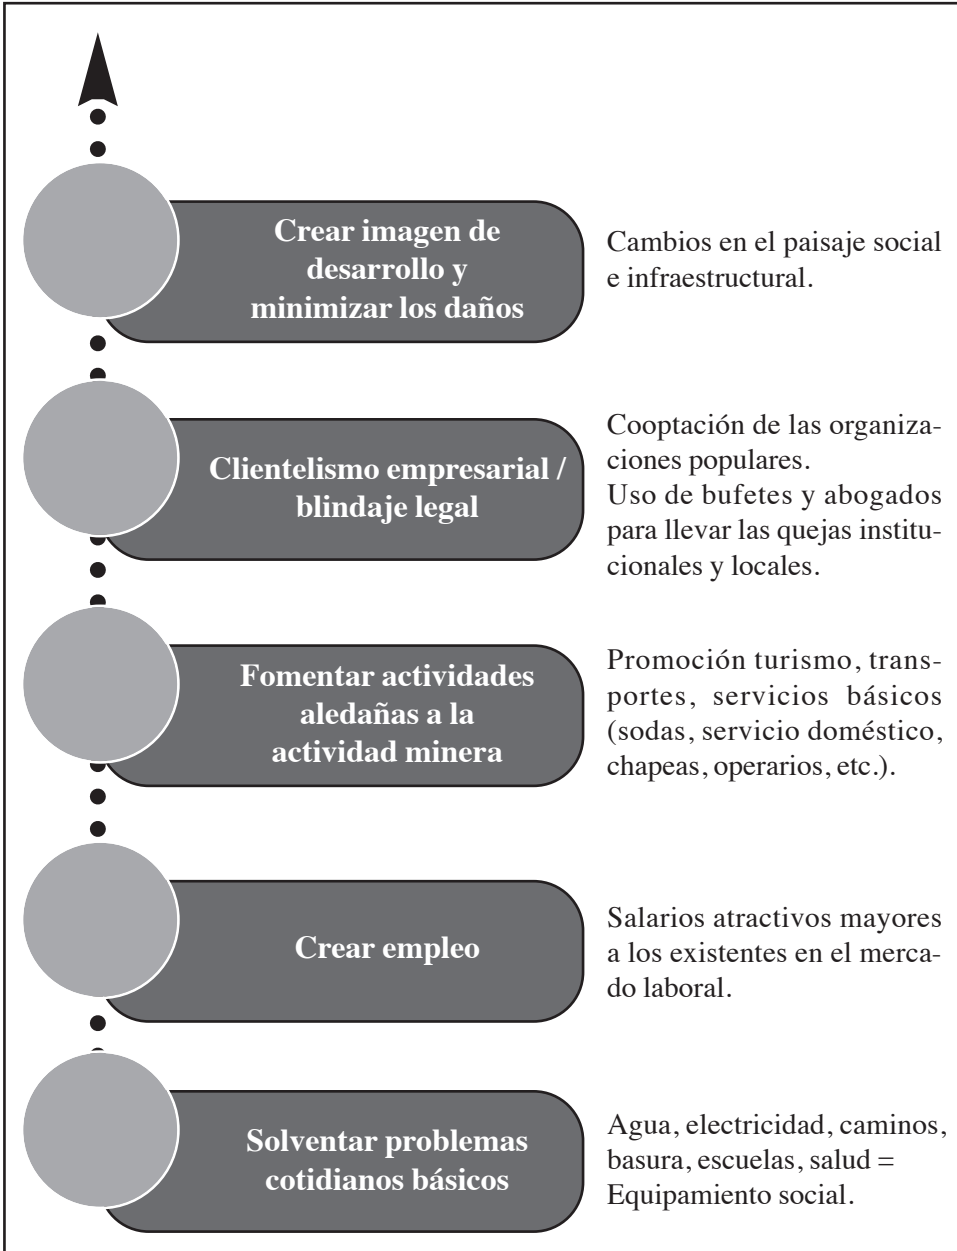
Crear imagen de desarrollo y minimizar los daños

Cambios en el paisaje social e infraestructural.

Clientelismo empresarial / blindaje legal

Cooptación de las organizaciones populares.
Uso de bufetes y abogados para llevar las quejas institucionales y locales.

Fomentar actividades aledañas a la actividad minera

Promoción turismo, transportes, servicios básicos (sodas, servicio doméstico, chapeas, operarios, etc.).

Crear empleo

Salarios atractivos mayores a los existentes en el mercado laboral.

Solventar problemas cotidianos básicos

Agua, electricidad, caminos, basura, escuelas, salud = Equipamiento social.